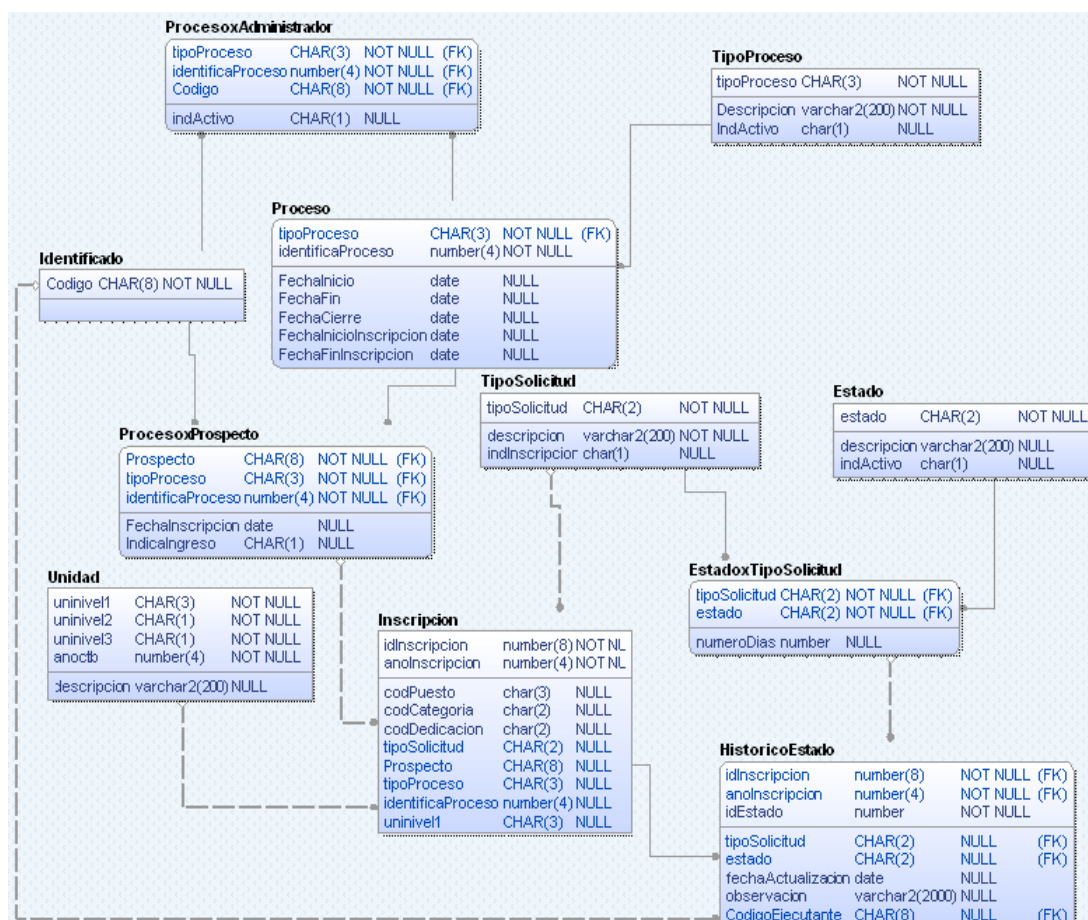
ProcesoxAdministrador

| | | |
|---|---|---|
| tipoProceso | CHAR(3) | NOT NULL (FK) |
| identificaProceso | number(4) | NOT NULL (FK) |
| Codigo | CHAR(8) | NOT NULL (FK) |
| indActivo | CHAR(1) | NULL |

TipoProceso

| | | |
|---|---|---|
| tipoProceso | CHAR(3) | NOT NULL |
| Descripcion | varchar2(200) | NOT NULL |
| IndActivo | char(1) | NULL |

Proceso

| | | |
|---|---|---|
| tipoProceso | CHAR(3) | NOT NULL (FK) |
| identificaProceso | number(4) | NOT NULL |
| FechaInicio | date | NULL |
| FechaFin | date | NULL |
| FechaCierre | date | NULL |
| FechaInicioInscripcion | date | NULL |
| FechaFinInscripcion | date | NULL |

Identificado

Codigo CHAR(8) NOT NULL

TipoSolicitud

| | | |
|---|---|---|
| tipoSolicitud | CHAR(2) | NOT NULL |
| descripcion | varchar2(200) | NOT NULL |
| indInscripcior | char(1) | NULL |

Estado

| | | |
|---|---|---|
| estado | CHAR(2) | NOT NULL |
| descripcion | varchar2(200) | NULL |
| indActivo | char(1) | NULL |

ProcesoxProspecto

| | | |
|---|---|---|
| Prospecto | CHAR(8) | NOT NULL (FK) |
| tipoProceso | CHAR(3) | NOT NULL (FK) |
| identificaProceso | number(4) | NOT NULL (FK) |
| FechaInscripcion | date | NULL |
| IndicaIngreso | CHAR(1) | NULL |

Unidad

| | | |
|---|---|---|
| uninivel1 | CHAR(3) | NOT NULL |
| uninivel2 | CHAR(1) | NOT NULL |
| uninivel3 | CHAR(1) | NOT NULL |
| anoctb | number(4) | NOT NULL |
| descripcion | varchar2(200) | NULL |

EstadoxTipoSolicitud

| | | |
|---|---|---|
| tipoSolicitud | CHAR(2) | NOT NULL (FK) |
| estado | CHAR(2) | NOT NULL (FK) |
| numeroDias | number | NULL |

Inscripcion

| | | |
|---|---|---|
| idInscripcion | number(8) | NOT NL |
| anoInscripcion | number(4) | NOT NL |
| codPuesto | char(3) | NULL |
| codCategoria | char(2) | NULL |
| codDedicacion | char(2) | NULL |
| tipoSolicitud | CHAR(2) | NULL |
| Prospecto | CHAR(8) | NULL |
| tipoProceso | CHAR(3) | NULL |
| identificaProceso | number(4) | NULL |
| uninivel1 | CHAR(3) | NULL |

HistoricoEstado

| | | | |
|---|---|---|---|
| idInscripcion | number(8) | NOT NULL | (FK) |
| anoInscripcion | number(4) | NOT NULL | (FK) |
| idEstado | number | NOT NULL | |
| tipoSolicitud | CHAR(2) | NULL | (FK) |
| estado | CHAR(2) | NULL | (FK) |
| fechaActualizacion | date | NULL | |
| observacion | varchar2(2000) | NULL | |
| CodigoEjecutante | CHAR(8) | NULL | (FK) |